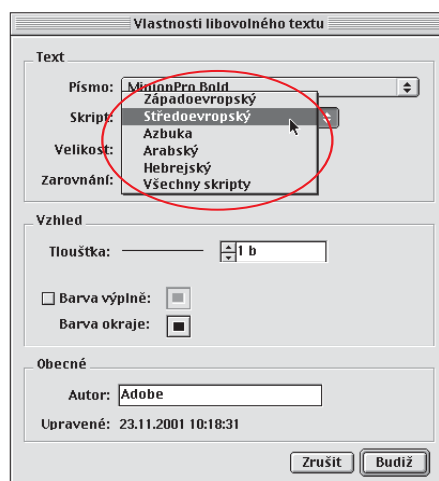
Vlastnosti libovolného textu

Text

Písmo: MinionPro Bold

Skript:

Velikost:

Zarovnání:

Západoevropský
Středoevropský
Azbuka
Arabský
Hebrejský
Všechny skripty

Vzhled

Tloušťka: 1 b

Barva výplně:

Barva okraje:

Obecné

Autor: Adobe

Upravené: 23.11.2001 10:18:31

Zrušit Budiž